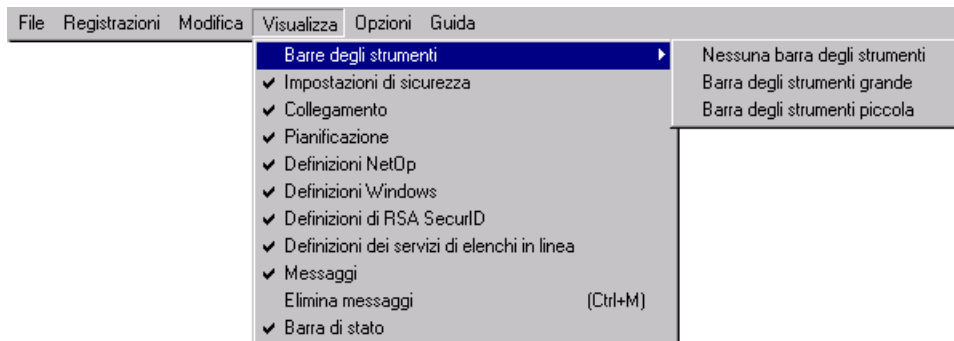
File Registrazioni Modifica Visualizza Opzioni Guida

Barre degli strumenti
✔ Impostazioni di sicurezza
✔ Collegamento
✔ Pianificazione
✔ Definizioni NetOp
✔ Definizioni Windows
✔ Definizioni di RSA SecurID
✔ Definizioni dei servizi di elenchi in linea
✔ Messaggi
Elimina messaggi (Ctrl+M)
✔ Barra di stato

Nessuna barra degli strumenti
Barra degli strumenti grande
Barra degli strumenti piccola